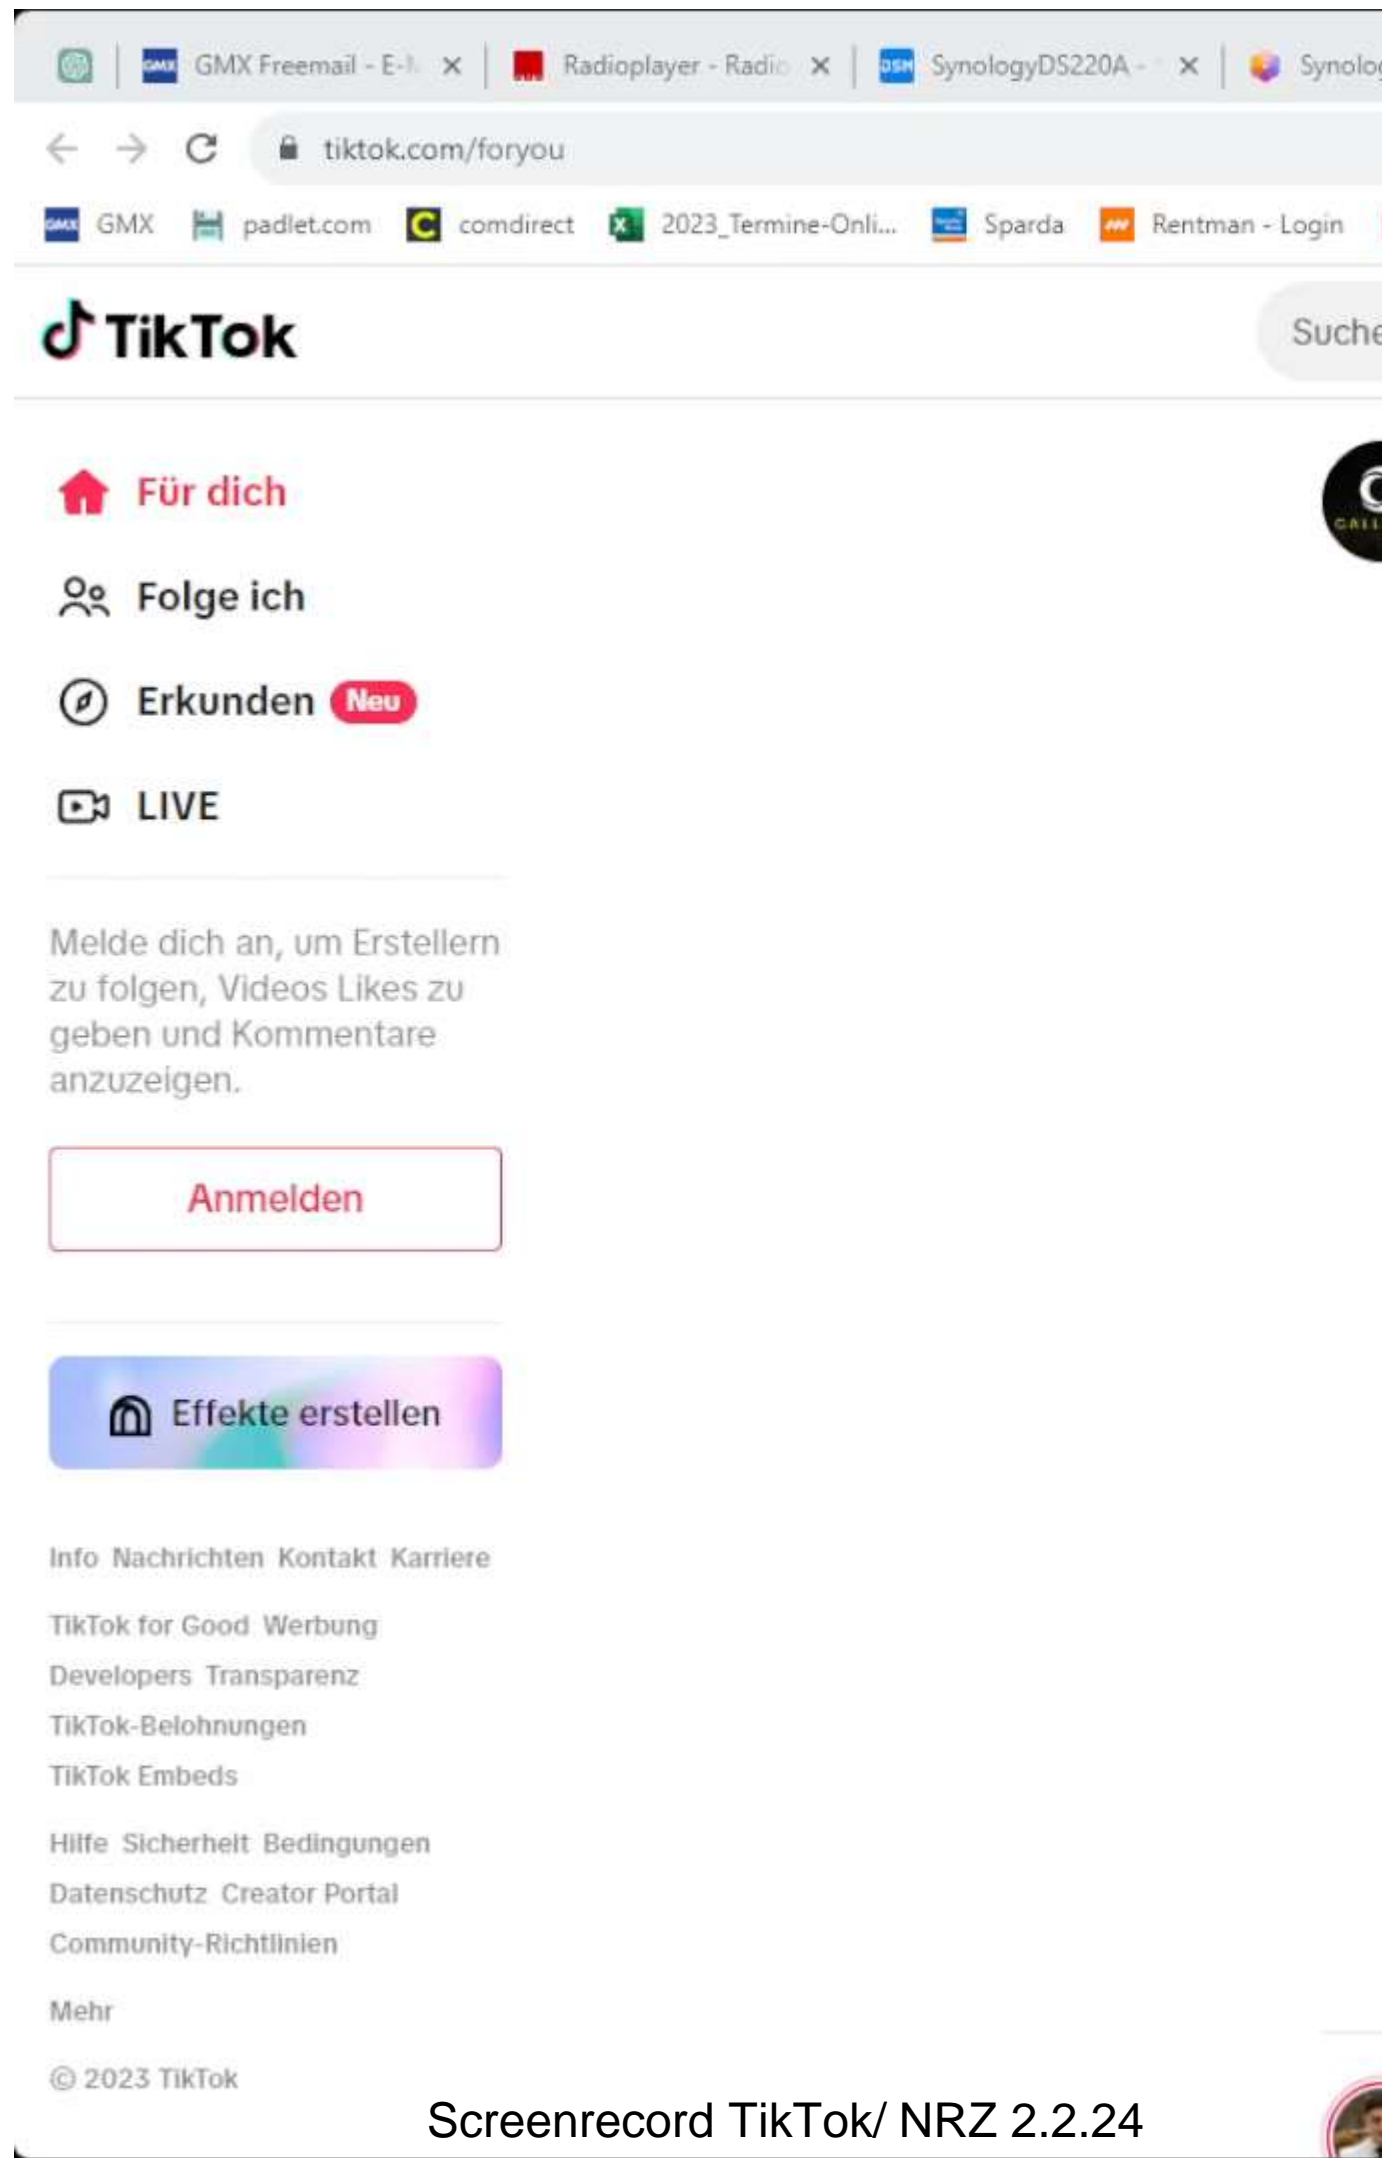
GMX Freemail - E-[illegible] ×
Radioplayer - Radi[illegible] ×
SynologyDS220A - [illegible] ×
Synolo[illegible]

tiktok.com/foryou

GMX padlet.com comdirect 2023_Termine-Onli... Sparda Rentman - Login

TikTok

Suche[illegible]

Für dich

Folge ich

Erkunden Neu

LIVE

Melde dich an, um Erstellern zu folgen, Videos Likes zu geben und Kommentare anzuzeigen.

Anmelden

Effekte erstellen

Info Nachrichten Kontakt Karriere

TikTok for Good Werbung

Developers Transparenz

TikTok-Belohnungen

TikTok Embeds

Hilfe Sicherheit Bedingungen

Datenschutz Creator Portal

Community-Richtlinien

Mehr

© 2023 TikTok

Screenrecord TikTok/ NRZ 2.2.24